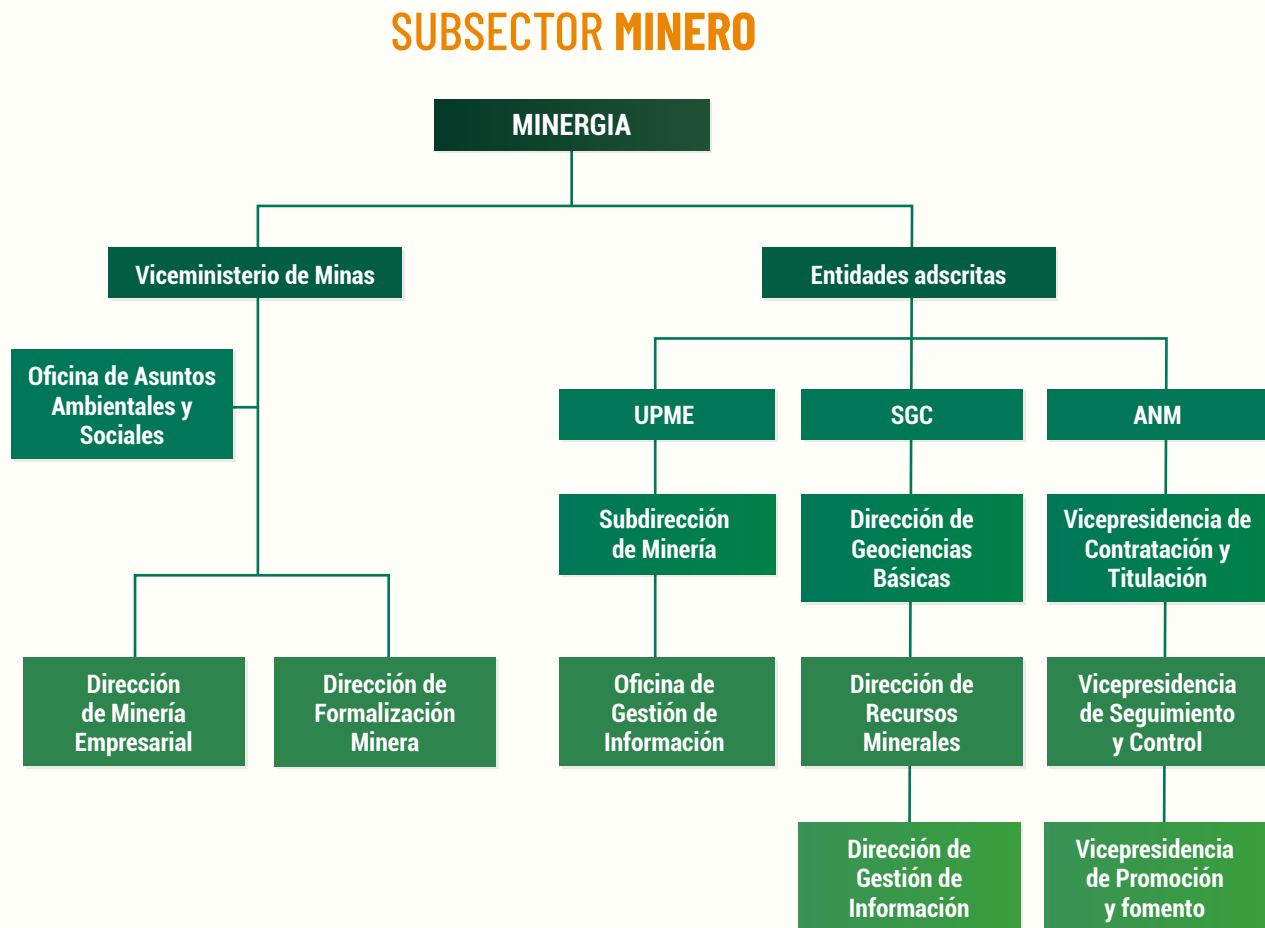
SUBSECTOR MINERO

MINERGIA

Viceministerio de Minas

Oficina de Asuntos Ambientales y Sociales

Dirección de Minería Empresarial

Dirección de Formalización Minera

Entidades adscritas

UPME

Subdirección de Minería

Oficina de Gestión de Información

SGC

Dirección de Geociencias Básicas

Dirección de Recursos Minerales

Dirección de Gestión de Información

ANM

Vicepresidencia de Contratación y Titulación

Vicepresidencia de Seguimiento y Control

Vicepresidencia de Promoción y fomento